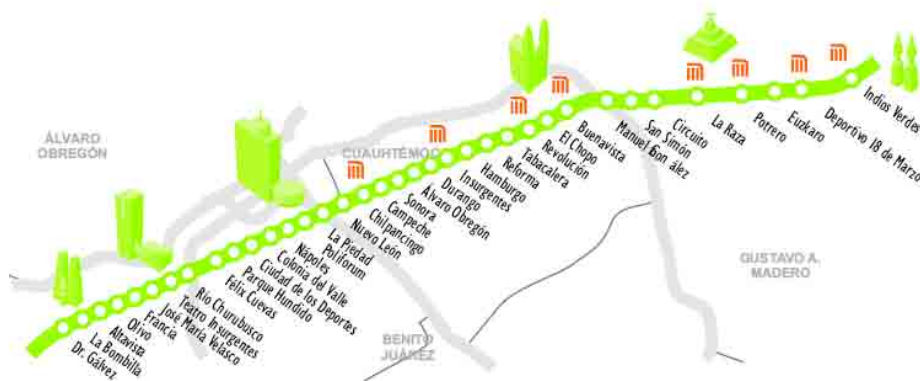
ÁLVARO OBREGÓN

CUAUHTÉMOC

GUSTAVO A. MADERO

BENITO JUÁREZ

Dr. Gálvez
La Bombilla
Altavista
Olivo
Francia
José María Velasco
Teatro Insurgentes
Río Churubusco
Félix Cuevas
Parque Hundido
Ciudad de los Deportes
Colonia del Valle
Nápoles
Poliforum
La Piedad
Nuevo León
Chilpancingo
Campeche
Sonora
Álvaro Obregón
Durango
Insurgentes
Hamburgo
Reforma
Tabacalera
Revolución
El Chopo
Buenavista
Manuel González
San Simón
Circuito
La Raza
Potrero
Euzkaro
Deportivo 18 de Marzo
Indios Verdes